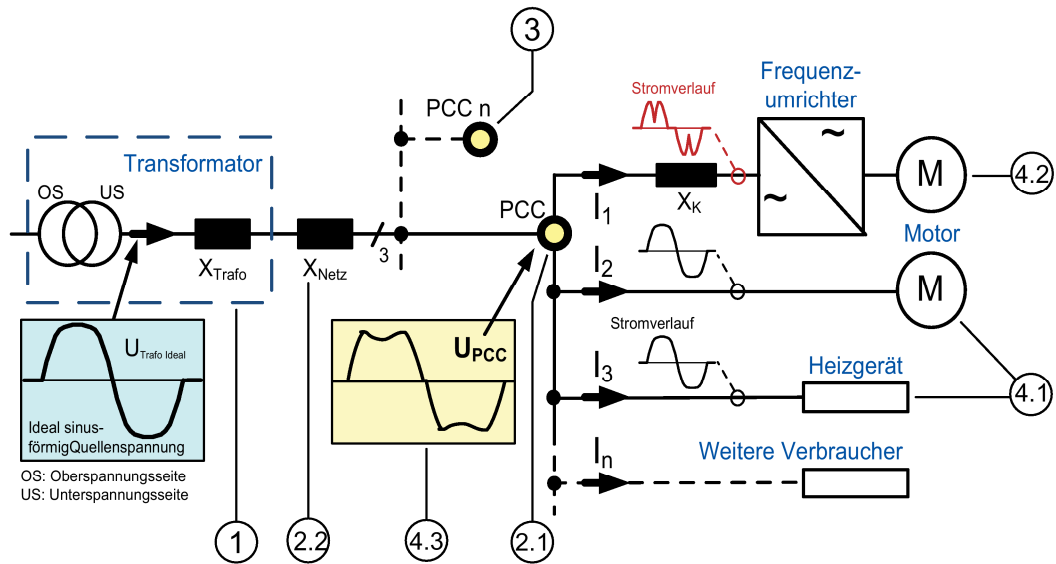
3

PCC n

Stromverlauf

Frequenz-
umrichter

Transformator

OS US

$X_{Trafo}$

$X_{Netz}$

3

PCC

$I_1$

$X_K$

~

~

M

4.2

Motor

$I_2$

M

$U_{Trafo\ Ideal}$

Ideal sinusförmigQuellenspannung

$U_{PCC}$

Stromverlauf

$I_3$

Heizgerät

4.1

$I_n$

Weitere Verbraucher

OS: Oberspannungsseite
US: Unterspannungsseite

1

2.2

4.3

2.1